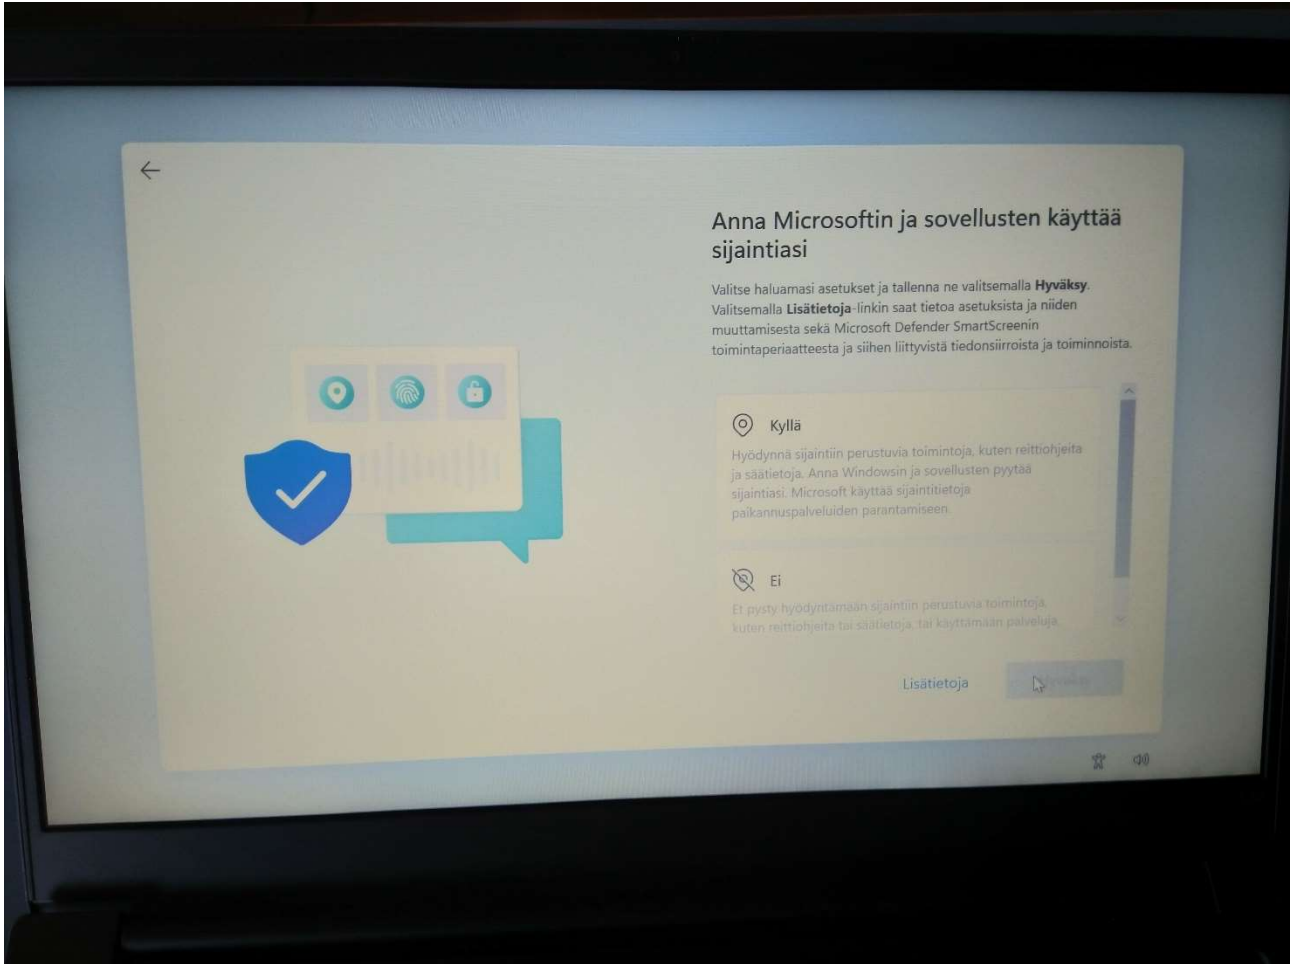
Anna Microsoftin ja sovellusten käyttää sijaintiasi

Valitse haluamasi asetukset ja tallenna ne valitsemalla **Hyväksy**. Valitsemalla **Lisätietoja**-linkin saat tietoa asetuksista ja niiden muuttamisesta sekä Microsoft Defender SmartScreenin toimintaperiaatteesta ja siihen liittyvistä tiedonsiirroista ja toiminnoista.

Kyllä

Hyödynnä sijaintiin perustuvia toimintoja, kuten reittiohjeita ja säätietoja. Anna Windowsin ja sovellusten pyytää sijaintiasi. Microsoft käyttää sijaintitietoja paikannuspalveluiden parantamiseen.

Ei

Et pysty hyödyntämään sijaintiin perustuvia toimintoja, kuten reittiohjeita tai säätietoja, tai käyttämään palveluja

Lisätietoja

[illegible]